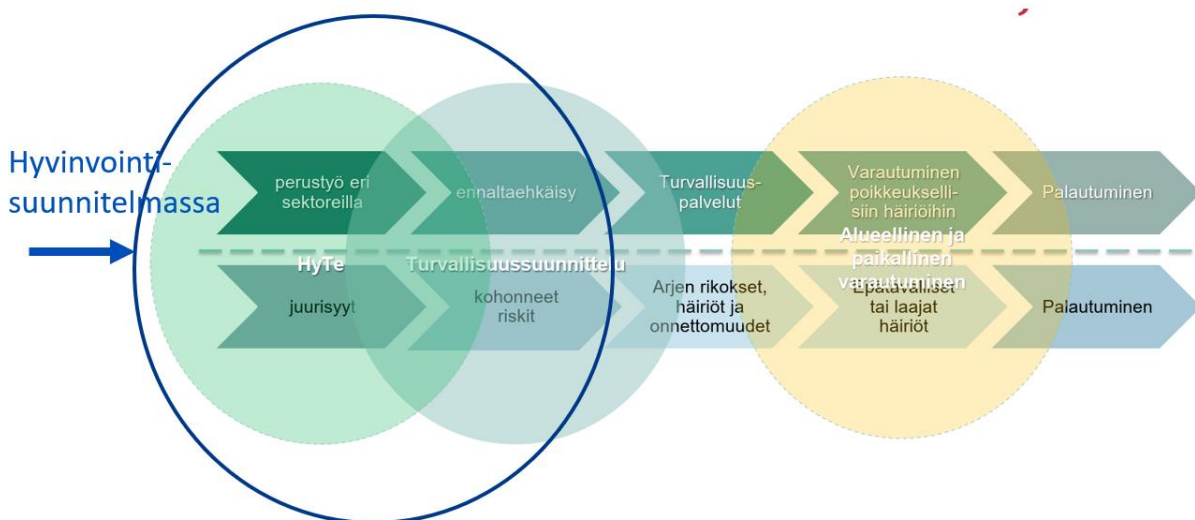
Hyvinvointisuunnitelmassa

perustyö eri sektoreilla

ennaltaehkäisy

Turvallisuuspalvelut

Varautuminen poikkeuksellisiin häiriöihin

Palautuminen

HyTe

Turvallisuussuunnittelu

Alueellinen ja paikallinen varautuminen

juurisyyt

kohonneet riskit

Arjen rikokset, häiriöt ja onnettomuudet

Epätavalliset tai laajat häiriöt

Palautuminen